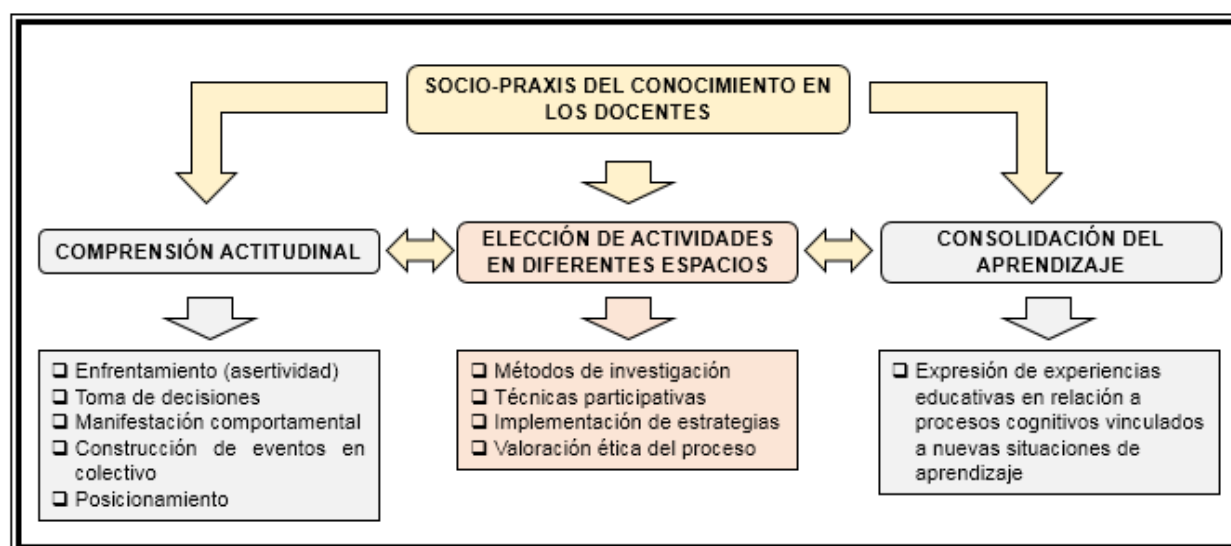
SOCIO-PRAXIS DEL CONOCIMIENTO EN LOS DOCENTES

COMPRENSIÓN ACTITUDINAL

ELECCIÓN DE ACTIVIDADES EN DIFERENTES ESPACIOS

CONSOLIDACIÓN DEL APRENDIZAJE

❑ Enfrentamiento (asertividad)
❑ Toma de decisiones
❑ Manifestación comportamental
❑ Construcción de eventos en colectivo
❑ Posicionamiento

❑ Métodos de investigación
❑ Técnicas participativas
❑ Implementación de estrategias
❑ Valoración ética del proceso

❑ Expresión de experiencias educativas en relación a procesos cognitivos vinculados a nuevas situaciones de aprendizaje